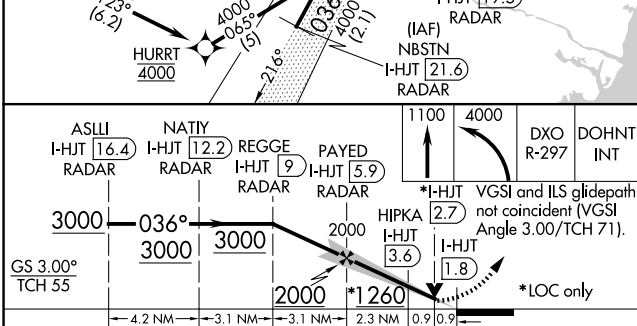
23°
(6.2)
HURRT
4000
4000
065°
(5)
036°
4000
(2.1)
216°
(IAF)
NBSTN
I-HJT 21.6
RADAR
19.5
RADAR

ASLLI
I-HJT 16.4
RADAR
NATIY
I-HJT 12.2
RADAR
REGGE
I-HJT 9
RADAR
PAYED
I-HJT 5.9
RADAR
1100
4000
DXO
R-297
DOHNT
INT
*I-HJT 2.7
VGSI and ILS glidepath not coincident (VGSI Angle 3.00/TCH 71).
3000
036°
3000
3000
2000
HIPKA
I-HJT
3.6
I-HJT
1.8
GS 3.00°
TCH 55
2000
*1260
*LOC only
4.2 NM
3.1 NM
3.1 NM
2.3 NM
0.9
0.9